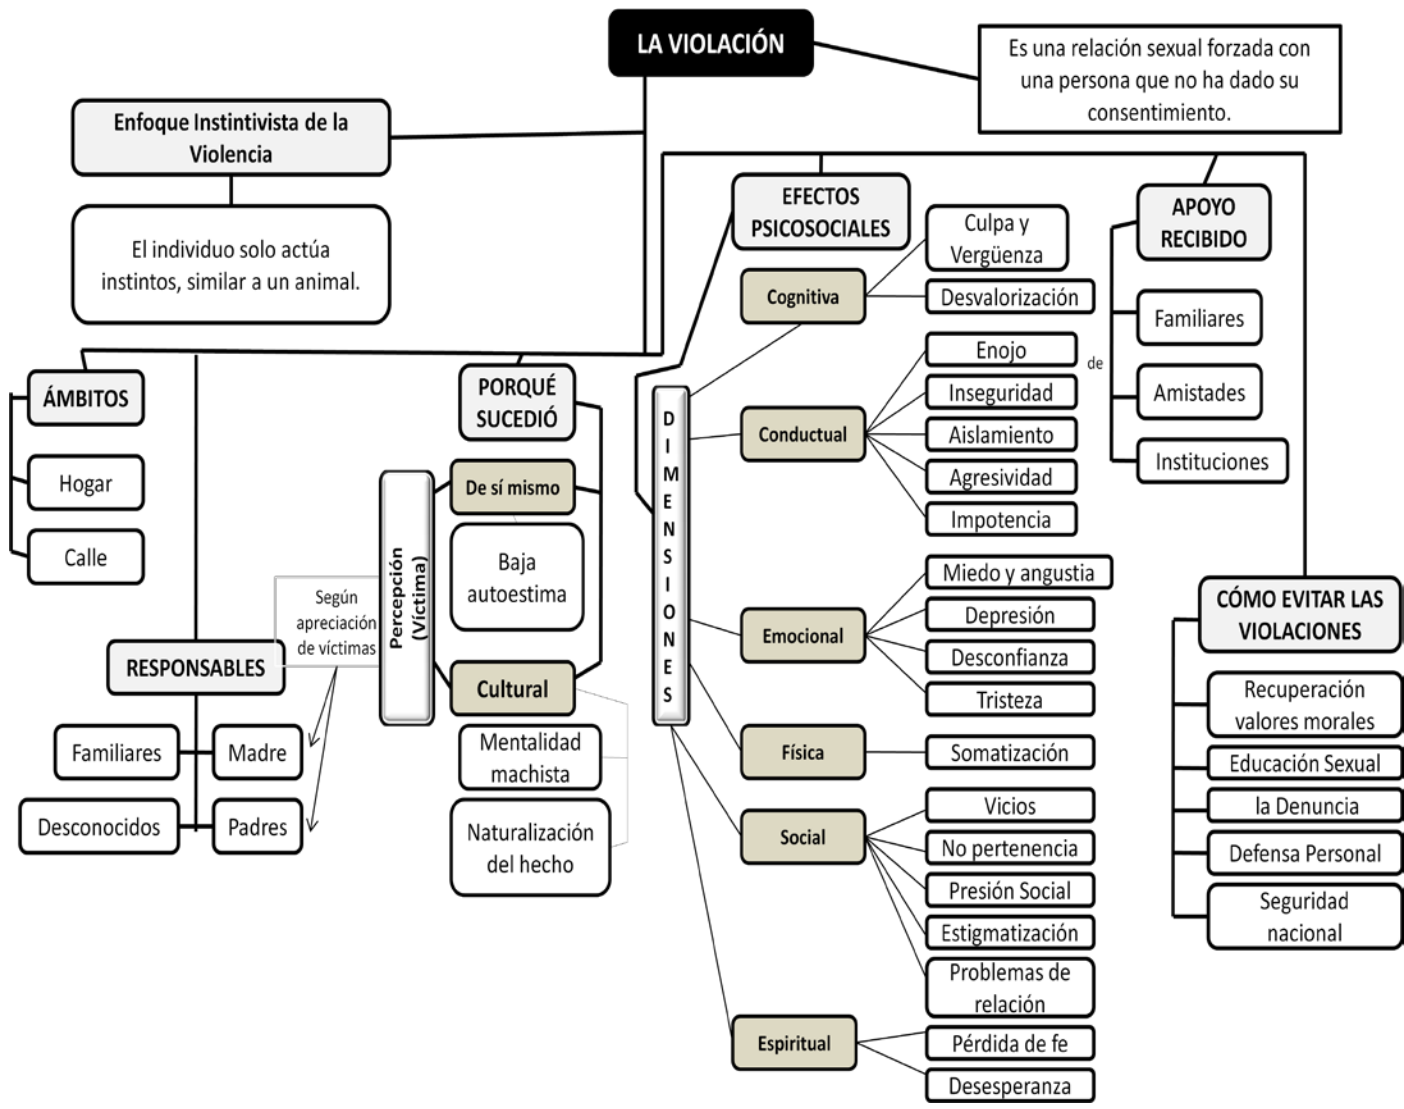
LA VIOLACIÓN

Es una relación sexual forzada con una persona que no ha dado su consentimiento.

Enfoque Instintivista de la Violencia

El individuo solo actúa instintos, similar a un animal.

ÁMBITOS
Hogar
Calle

RESPONSABLES
Familiares
Madre
Desconocidos
Padres

Según apreciación de víctimas

PORQUÉ SUCEDIÓ
Percepción (Víctima)
De sí mismo
Baja autoestima
Cultural
Mentalidad machista
Naturalización del hecho

EFECTOS PSICOSOCIALES
DIMENSIONES

Cognitiva
Culpa y Vergüenza
Desvalorización

Conductual
Enojo
Inseguridad
Aislamiento
Agresividad
Impotencia

Emocional
Miedo y angustia
Depresión
Desconfianza
Tristeza

Física
Somatización

Social
Vicios
No pertenencia
Presión Social
Estigmatización
Problemas de relación

Espiritual
Pérdida de fe
Desesperanza

de

APOYO RECIBIDO
Familiares
Amistades
Instituciones

CÓMO EVITAR LAS VIOLACIONES
Recuperación valores morales
Educación Sexual
la Denuncia
Defensa Personal
Seguridad nacional